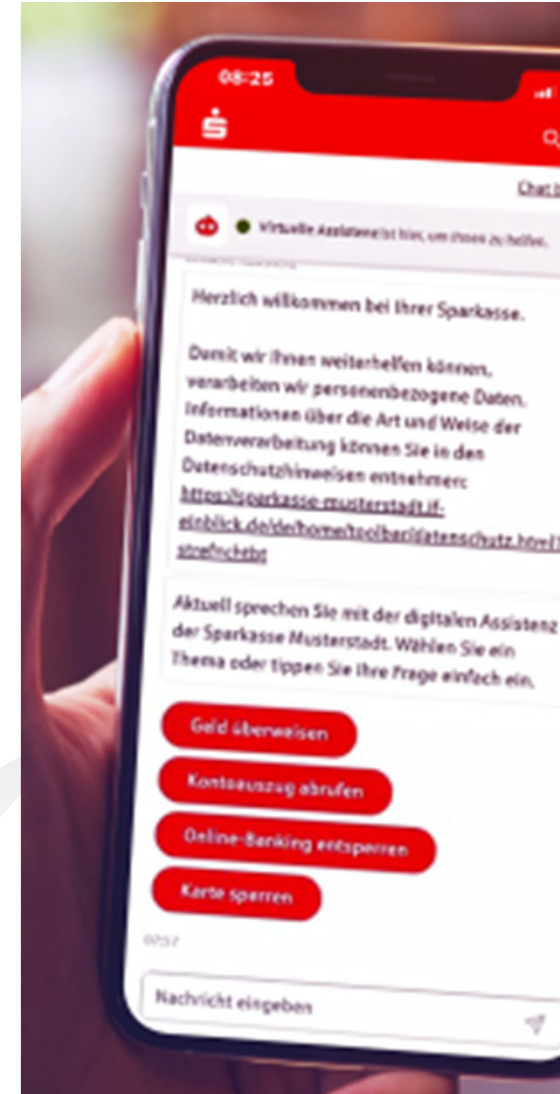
08:25

Chat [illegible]

Virtuelle Assistenz ist hier, um Ihnen zu helfen.

Herzlich willkommen bei Ihrer Sparkasse.

Damit wir Ihnen weiterhelfen können, verarbeiten wir personenbezogene Daten. Informationen über die Art und Weise der Datenverarbeitung können Sie in den Datenschutzhinweisen entnehmen: https://sparkasse-musterstadt.if-einblick.de/de/home/toolbar/datenschutz.html?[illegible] stre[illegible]

Aktuell sprechen Sie mit der digitalen Assistenz der Sparkasse Musterstadt. Wählen Sie ein Thema oder tippen Sie Ihre Frage einfach ein.

Geld überweisen

Kontoauszug abrufen

Online-Banking entsperren

Karte sperren

09:57

Nachricht eingeben